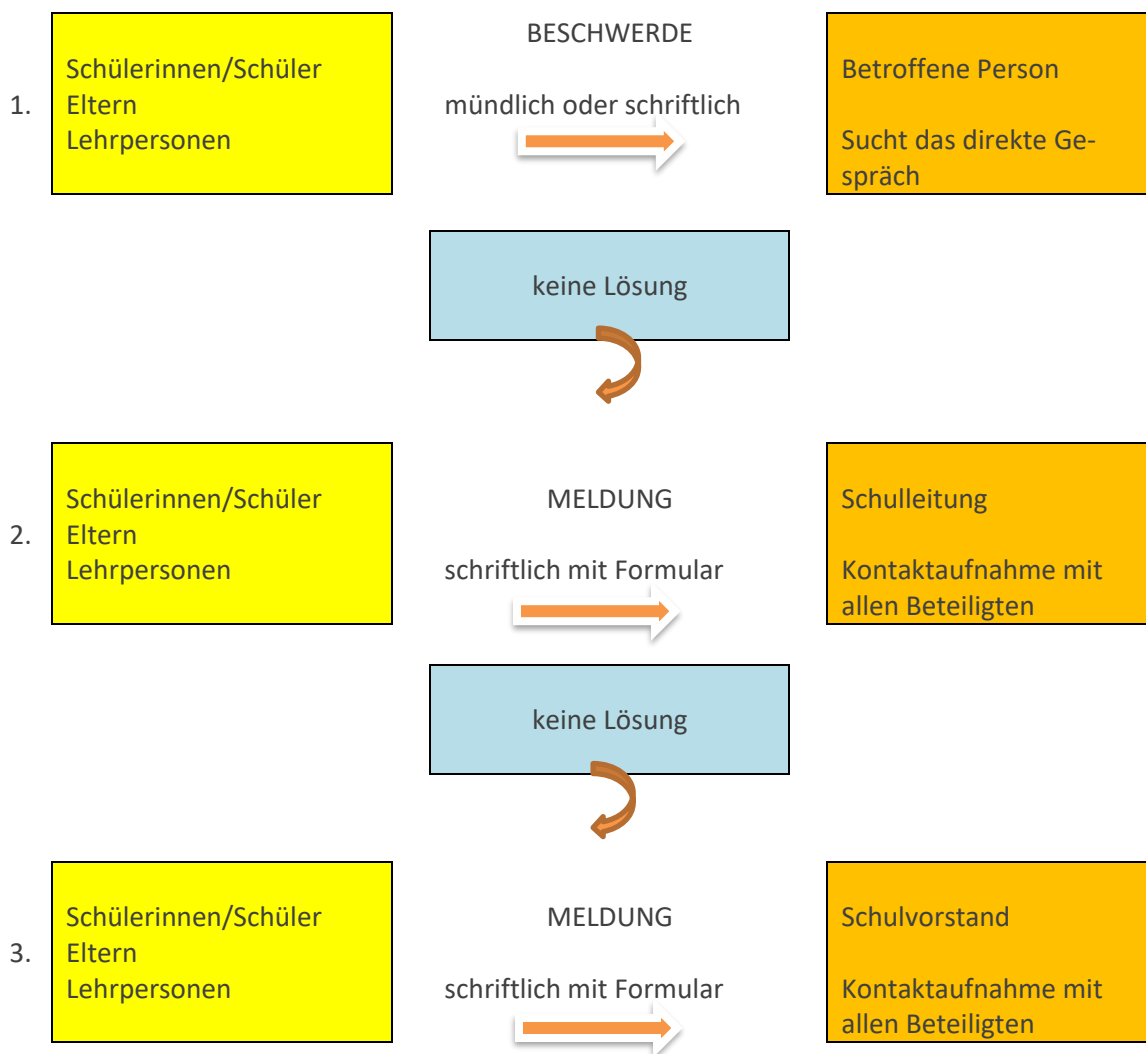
1.

Schülerinnen/Schüler
Eltern
Lehrpersonen

BESCHWERDE

mündlich oder schriftlich

Betroffene Person

Sucht das direkte Gespräch

keine Lösung

2.

Schülerinnen/Schüler
Eltern
Lehrpersonen

MELDUNG

schriftlich mit Formular

Schulleitung

Kontaktaufnahme mit allen Beteiligten

keine Lösung

3.

Schülerinnen/Schüler
Eltern
Lehrpersonen

MELDUNG

schriftlich mit Formular

Schulvorstand

Kontaktaufnahme mit allen Beteiligten